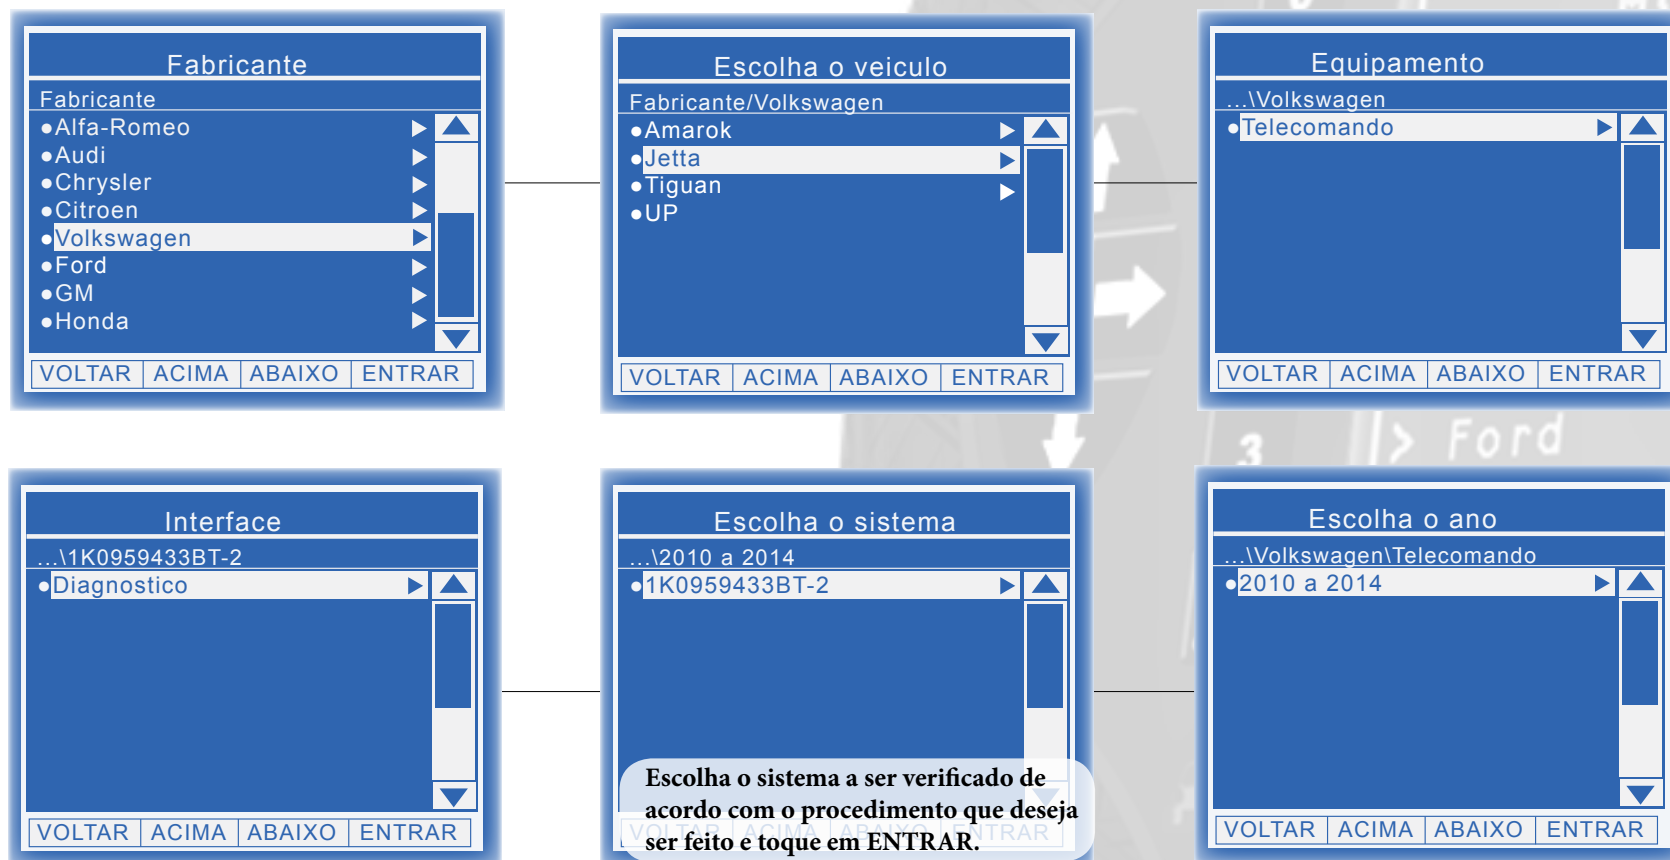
Fabricante
Fabricante
●Alfa-Romeo
●Audi
●Chrysler
●Citroen
●Volkswagen
●Ford
●GM
●Honda
VOLTAR | ACIMA | ABAIXO | ENTRAR

Escolha o veiculo
Fabricante/Volkswagen
●Amarok
●Jetta
●Tiguan
●UP
VOLTAR | ACIMA | ABAIXO | ENTRAR

Equipamento
...\Volkswagen
●Telecomando
VOLTAR | ACIMA | ABAIXO | ENTRAR

3 Ford

Interface
...\1K0959433BT-2
●Diagnostico
VOLTAR | ACIMA | ABAIXO | ENTRAR

Escolha o sistema
...\2010 a 2014
●1K0959433BT-2
VOLTAR | ACIMA | ABAIXO | ENTRAR

Escolha o sistema a ser verificado de acordo com o procedimento que deseja ser feito e toque em ENTRAR.

Escolha o ano
...\Volkswagen\Telecomando
●2010 a 2014
VOLTAR | ACIMA | ABAIXO | ENTRAR